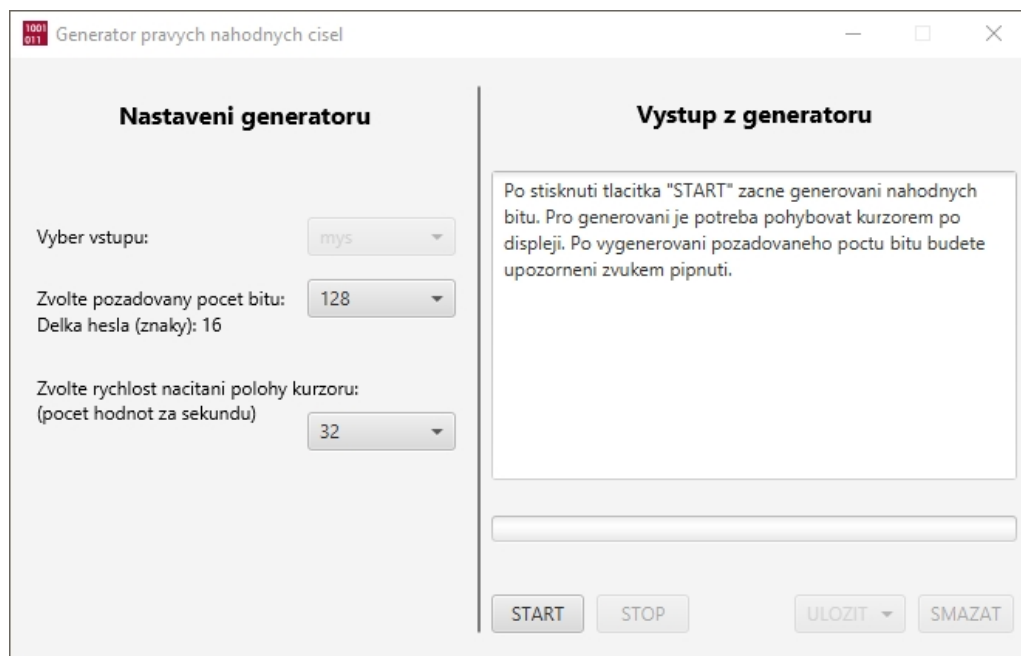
1001
011

Generator pravych nahodnych cisel

Nastaveni generatoru

Vyber vstupu:

mys

Zvolte pozadovany pocet bitu:
Delka hesla (znaky): 16

128

Zvolte rychlost nacitani polohy kurzoru:
(pocet hodnot za sekundu)

32

Vystup z generatoru

Po stisknuti tlacitka "START" zacne generovani nahodnych bitu. Pro generovani je potreba pohybovat kurzorem po displeji. Po vygenerovani pozadovaneho poctu bitu budete upozorneni zvukem pipnuti.

START

STOP

ULOZIT

SMAZAT